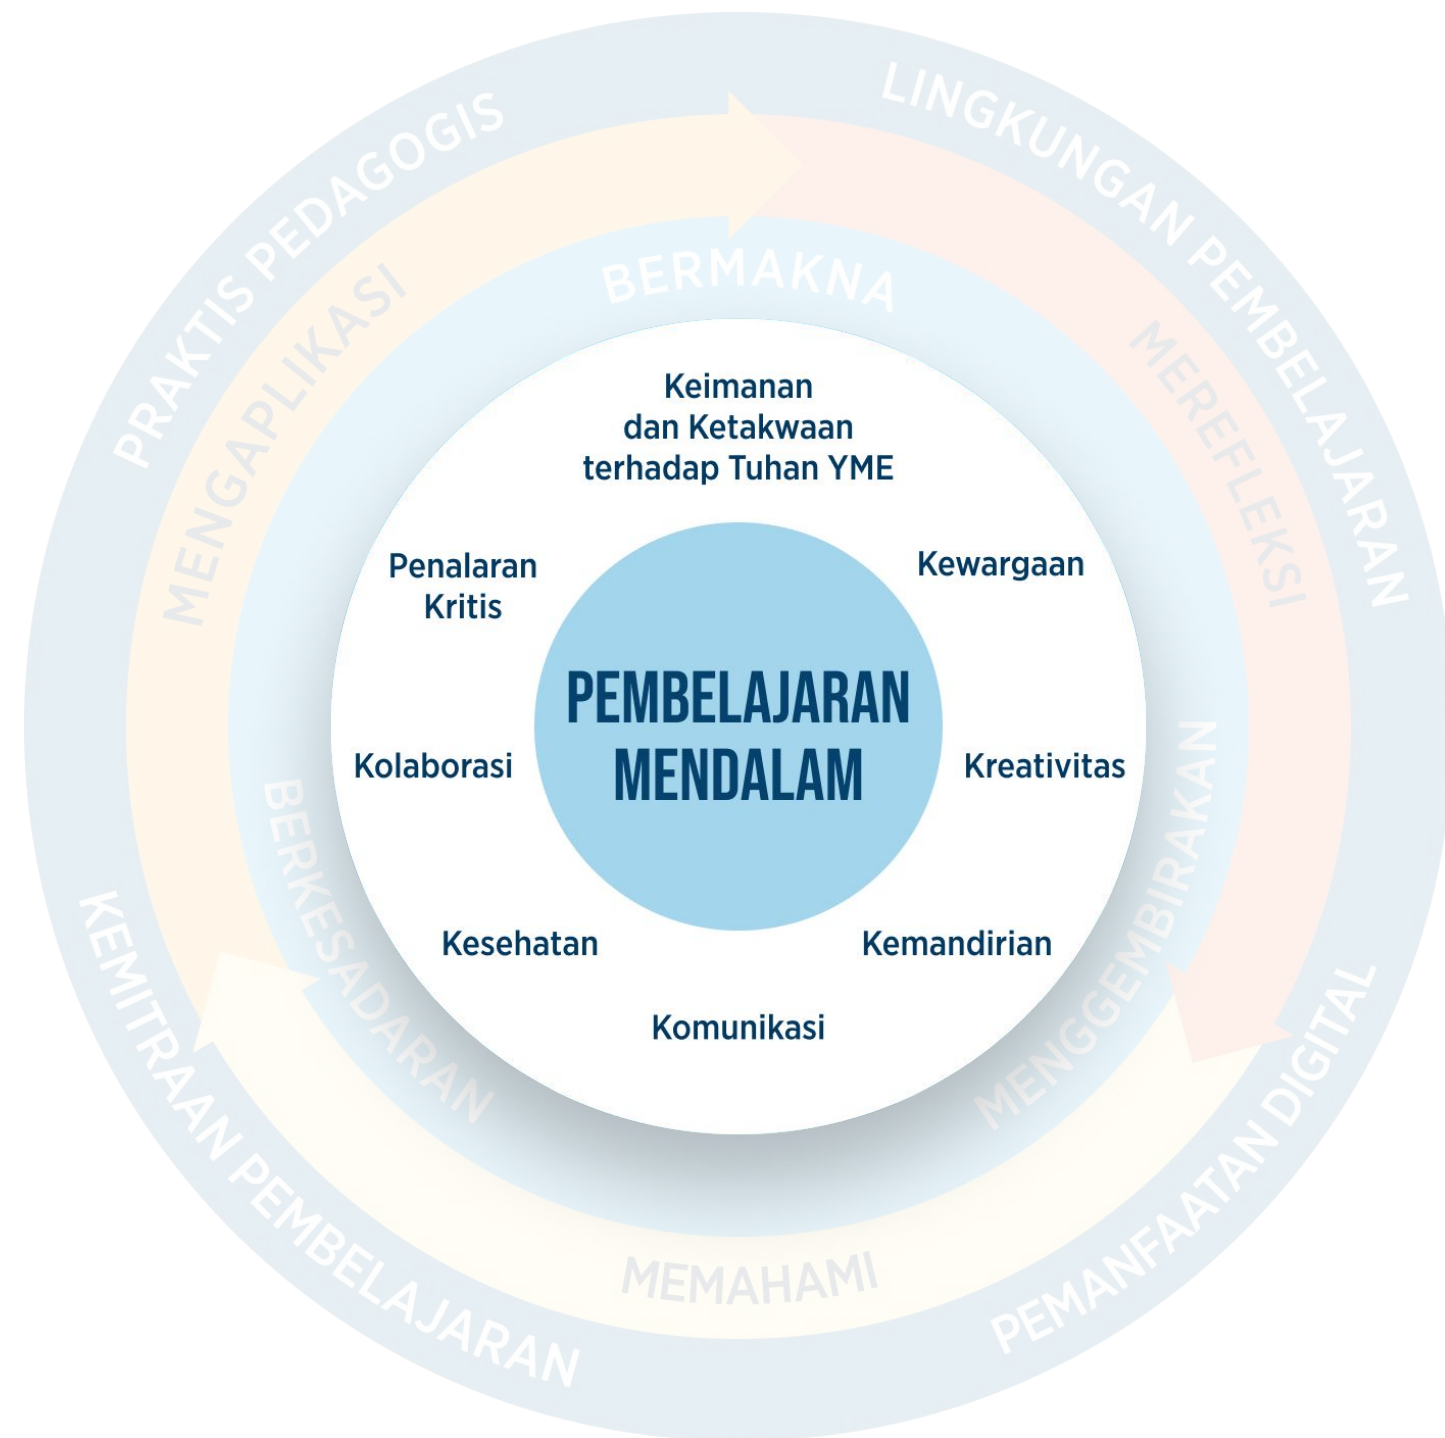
PRAKTIS PEDAGOGIS

LINGKUNGAN PEMBELAJARAN

PEMANFAATAN DIGITAL

KEMITRAAN PEMBELAJARAN

MENGAPLIKASI

MEREFLEKSI

BERMAKNA

MENGGEMBIRAKAN

MEMAHAMI

BERKESADARAN

Keimanan dan Ketakwaan terhadap Tuhan YME

Kewargaan

Kreativitas

Kemandirian

Komunikasi

Kesehatan

Kolaborasi

Penalaran Kritis

PEMBELAJARAN MENDALAM